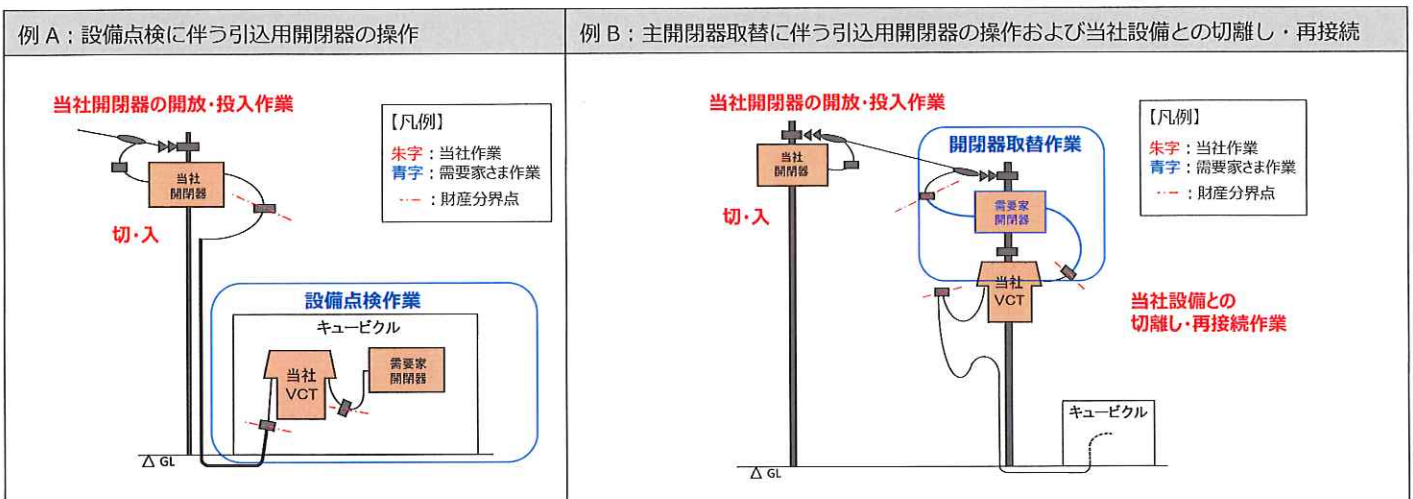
例 A：設備点検に伴う引込用開閉器の操作

当社開閉器の開放・投入作業

【凡例】
朱字：当社作業
青字：需要家さま作業
－・－：財産分界点

当社開閉器

切・入

設備点検作業

キュービクル

当社 VCT

需要家開閉器

△ GL

例 B：主開閉器取替に伴う引込用開閉器の操作および当社設備との切離し・再接続

当社開閉器の開放・投入作業

【凡例】
朱字：当社作業
青字：需要家さま作業
－・－：財産分界点

当社開閉器

開閉器取替作業

需要家開閉器

切・入

当社 VCT

当社設備との切離し・再接続作業

キュービクル

△ GL